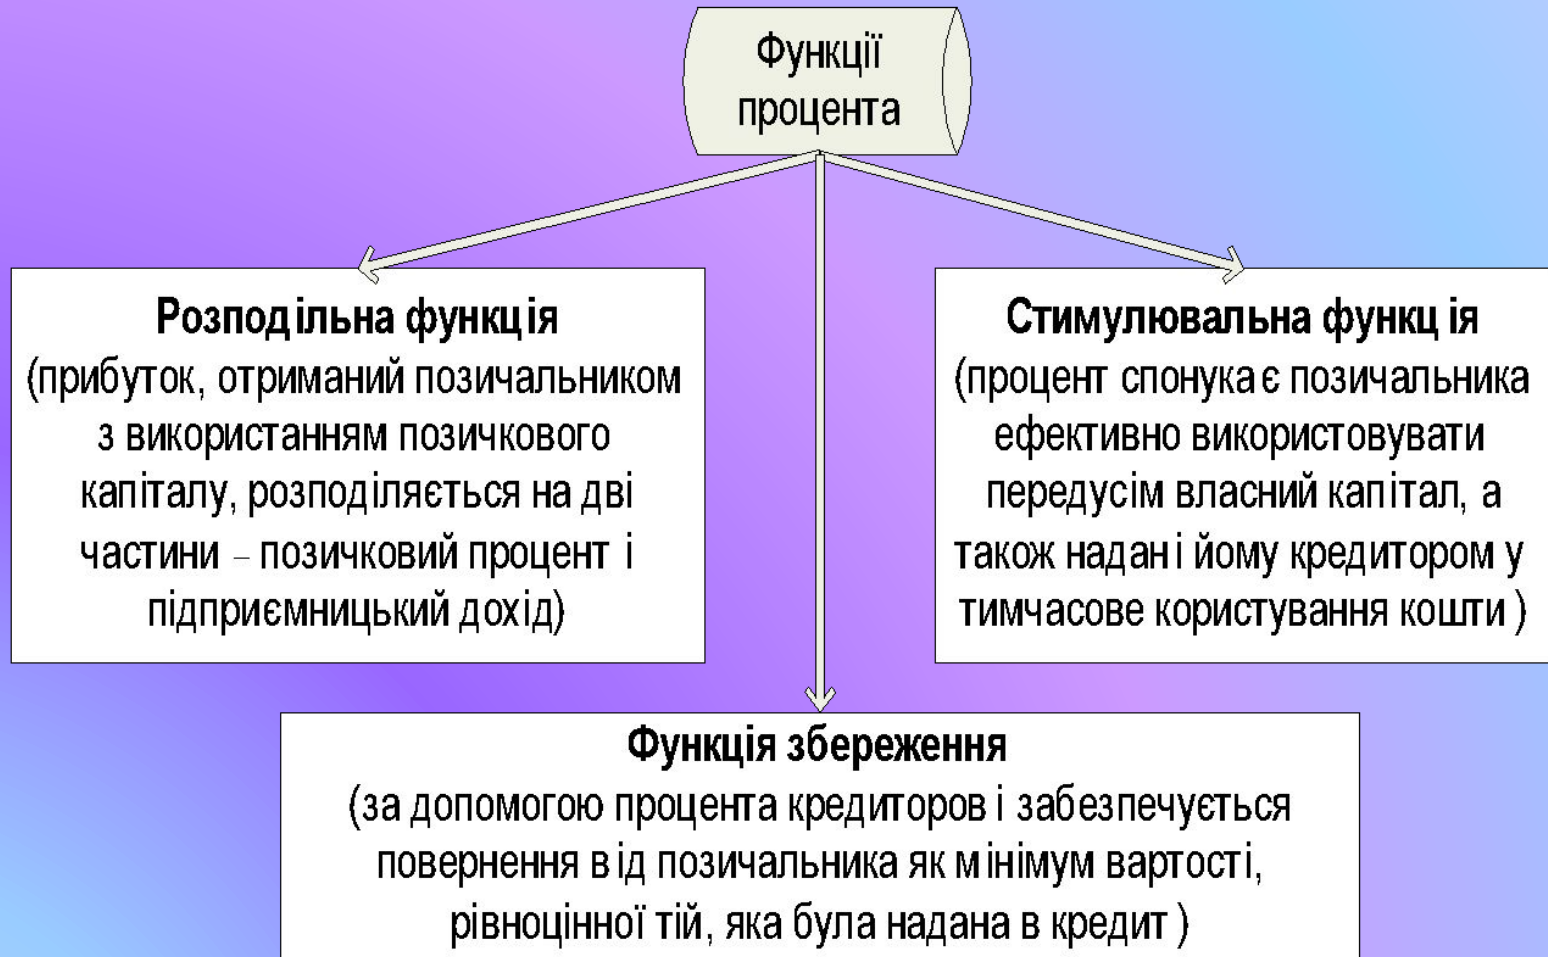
Функції процента

Розподільна функція
(прибуток, отриманий позичальником з використанням позичкового капіталу, розподіляється на дві частини – позичковий процент і підприємницький дохід)

Стимулювальна функція
(процент спонукає позичальника ефективно використовувати передусім власний капітал, а також надані йому кредитором у тимчасове користування кошти)

Функція збереження
(за допомогою процента кредиторові забезпечується повернення від позичальника як мінімум вартості, рівноцінної тій, яка була надана в кредит)